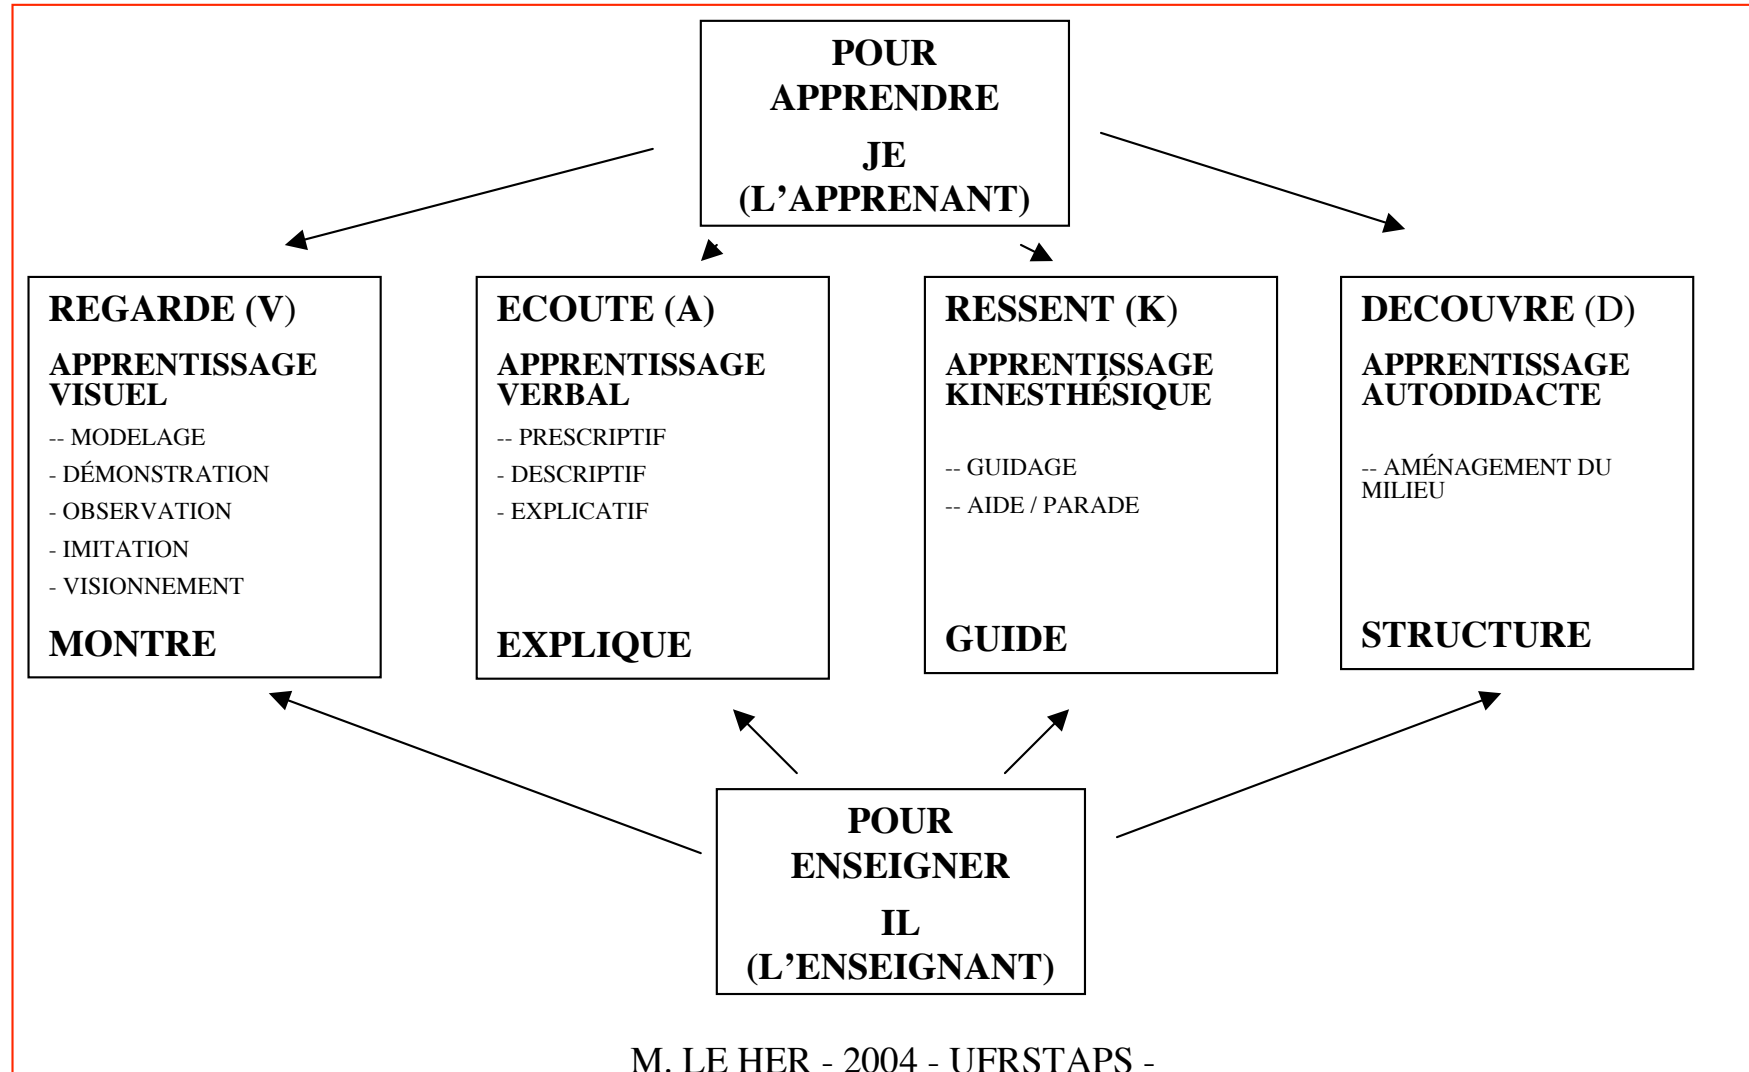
POUR APPRENDRE

JE (L'APPRENANT)

REGARDE (V)

APPRENTISSAGE VISUEL

-- MODELAGE
- DÉMONSTRATION
- OBSERVATION
- IMITATION
- VISIONNEMENT

MONTRE

ECOUTE (A)

APPRENTISSAGE VERBAL

-- PRESCRIPTIF
- DESCRIPTIF
- EXPLICATIF

EXPLIQUE

RESSENT (K)

APPRENTISSAGE KINESTHÉSIQUE

-- GUIDAGE
-- AIDE / PARADE

GUIDE

DECOUVRE (D)

APPRENTISSAGE AUTODIDACTE

-- AMÉNAGEMENT DU MILIEU

STRUCTURE

POUR ENSEIGNER

IL (L'ENSEIGNANT)

M. LE HER - 2004 - UFRSTAPS -